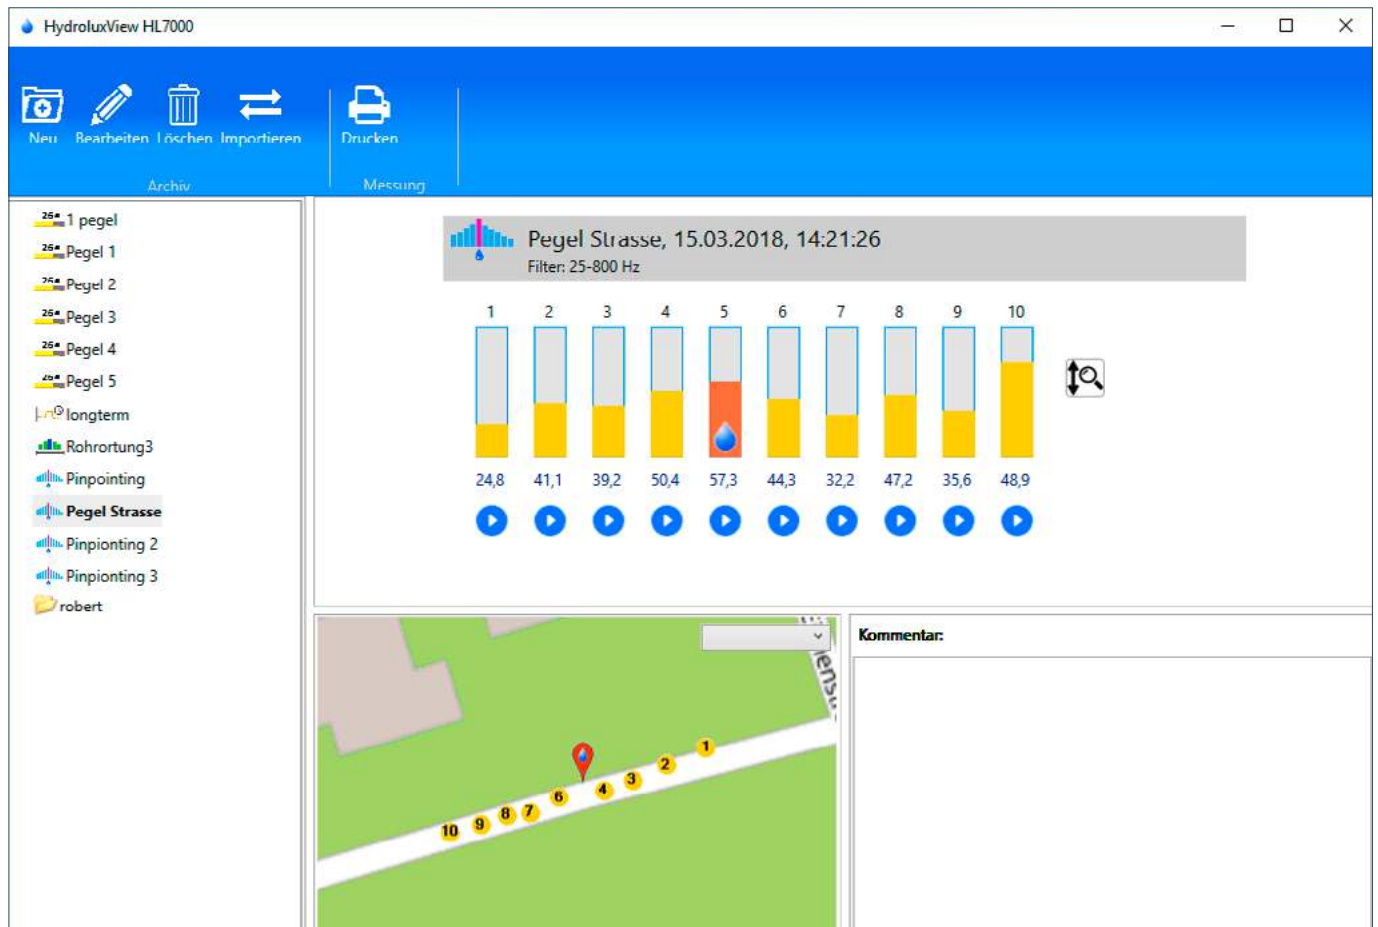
HydroluxView HL7000

Neu Bearbeiten Löschen Importieren
Archiv
Drucken
Messung

1 pegel
Pegel 1
Pegel 2
Pegel 3
Pegel 4
Pegel 5
longterm
Rohrortung3
Pinpointing
Pegel Strasse
Pinpionting 2
Pinpionting 3
robert

Pegel Strasse, 15.03.2018, 14:21:26
Filter: 25-800 Hz

| 1 | 2 | 3 | 4 | 5 | 6 | 7 | 8 | 9 | 10 |
|---|---|---|---|---|---|---|---|---|---|
| 24,8 | 41,1 | 39,2 | 50,4 | 57,3 | 44,3 | 32,2 | 47,2 | 35,6 | 48,9 |

Kommentar:

1 2 3 4 6 7 8 9 10